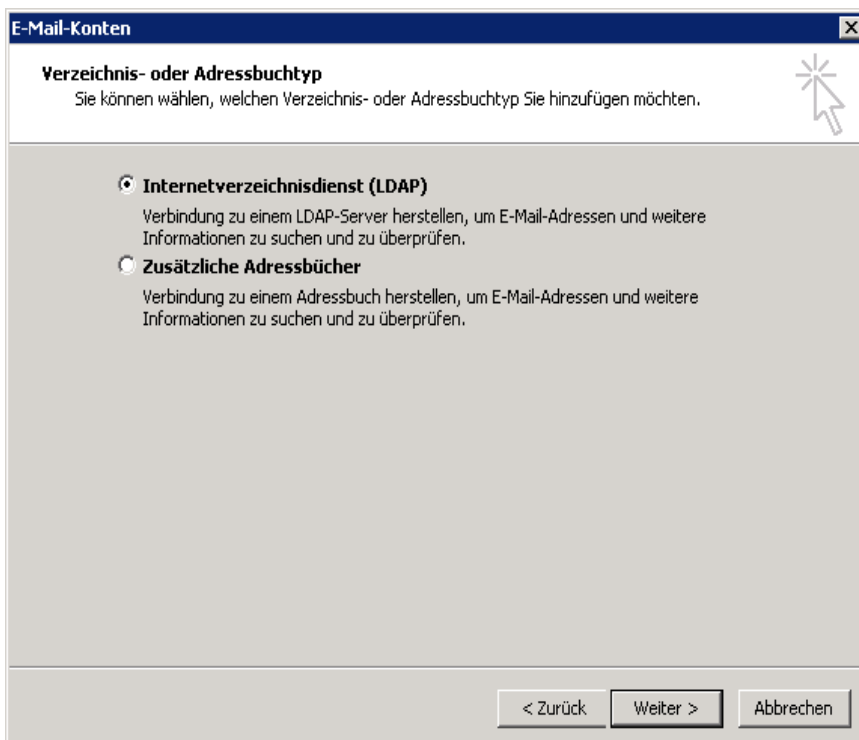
E-Mail-Konten

Verzeichnis- oder Adressbuchtyp

Sie können wählen, welchen Verzeichnis- oder Adressbuchtyp Sie hinzufügen möchten.

Internetverzeichnisdienst (LDAP)

Verbindung zu einem LDAP-Server herstellen, um E-Mail-Adressen und weitere Informationen zu suchen und zu überprüfen.

Zusätzliche Adressbücher

Verbindung zu einem Adressbuch herstellen, um E-Mail-Adressen und weitere Informationen zu suchen und zu überprüfen.

< Zurück | Weiter > | Abbrechen